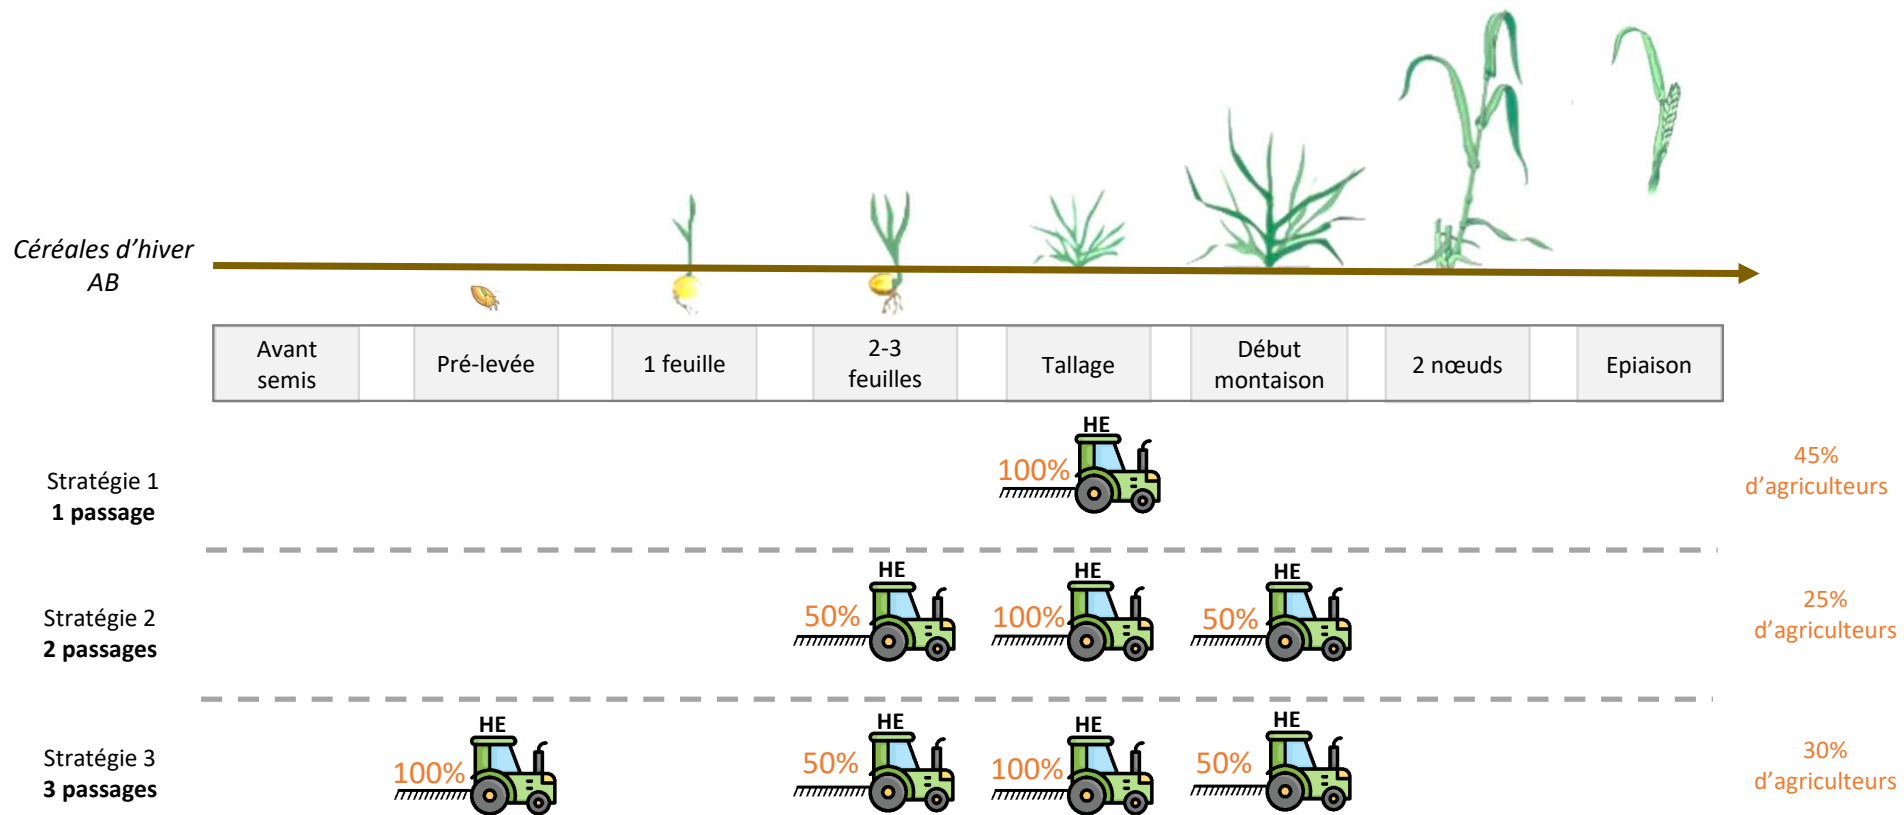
Céréales d'hiver AB

| Avant semis | | Pré-levée | | 1 feuille | | 2-3 feuilles | | Tallage | | Début montaison | | 2 nœuds | | Epiaison |
|---|---|---|---|---|---|---|---|---|---|---|---|---|---|---|

Stratégie 1
**1 passage**

HE
100%

45% d'agriculteurs

Stratégie 2
**2 passages**

HE
50%
HE
100%
HE
50%

25% d'agriculteurs

Stratégie 3
**3 passages**

HE
100%
HE
50%
HE
100%
HE
50%

30% d'agriculteurs